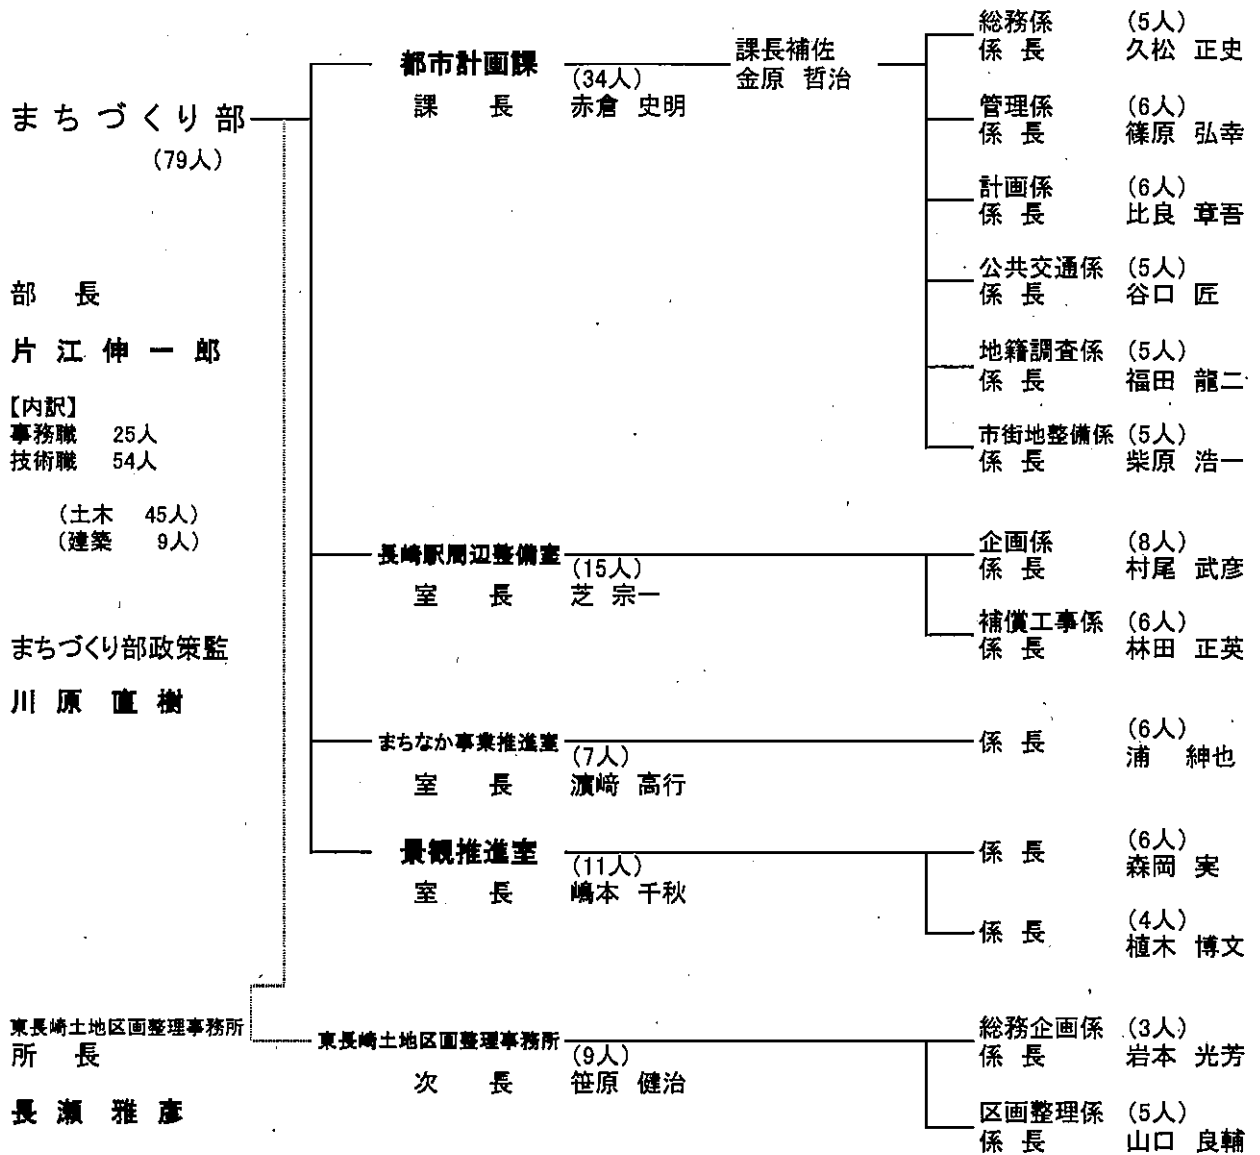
まちづくり部
（79人）

部　長
片江伸一郎

【内訳】
事務職　25人
技術職　54人
（土木　45人）
（建築　9人）

まちづくり部政策監
川原直樹

東長崎土地区画整理事務所
所　長
長瀬雅彦

都市計画課
（34人）
課　長　赤倉 史明

課長補佐
金原 哲治

総務係　（5人）
係　長　久松 正史

管理係　（6人）
係　長　篠原 弘幸

計画係　（6人）
係　長　比良 章吾

公共交通係　（5人）
係　長　谷口 匠

地籍調査係　（5人）
係　長　福田 龍二

市街地整備係　（5人）
係　長　柴原 浩一

長崎駅周辺整備室
（15人）
室　長　芝 宗一

企画係　（8人）
係　長　村尾 武彦

補償工事係　（6人）
係　長　林田 正英

まちなか事業推進室
（7人）
室　長　濵﨑 高行

係　長　（6人）
浦　紳也

景観推進室
（11人）
室　長　嶋本 千秋

係　長　（6人）
森岡 実

係　長　（4人）
植木 博文

東長崎土地区画整理事務所
（9人）
次　長　笹原 健治

総務企画係　（3人）
係　長　岩本 光芳

区画整理係　（5人）
係　長　山口 良輔